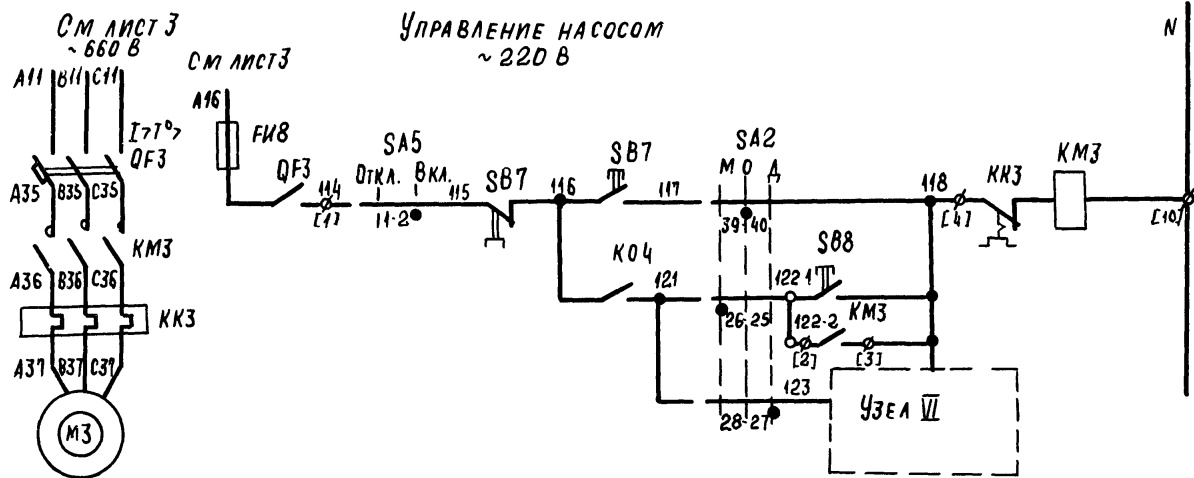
См лист 3
~ 660 В

Управление насосом
~ 220 В

N

См лист3

A11 B11 C11

$I>I^0>$
QF3

A35 B35 C35

KM3

A36 B36 C36

KK3

A37 B37 C37

M3

A16

FU8

QF3

114
[1]

SA5
Откл. Вкл.
11-2

115

SB7

116

SB7

117

SA2
М О Д

39 40

118
[4]

KK3

KM3

[10]

K04

121

SB8

122-1

26 25

122-2

KM3

[2]

[3]

123

Узел VII

28 27